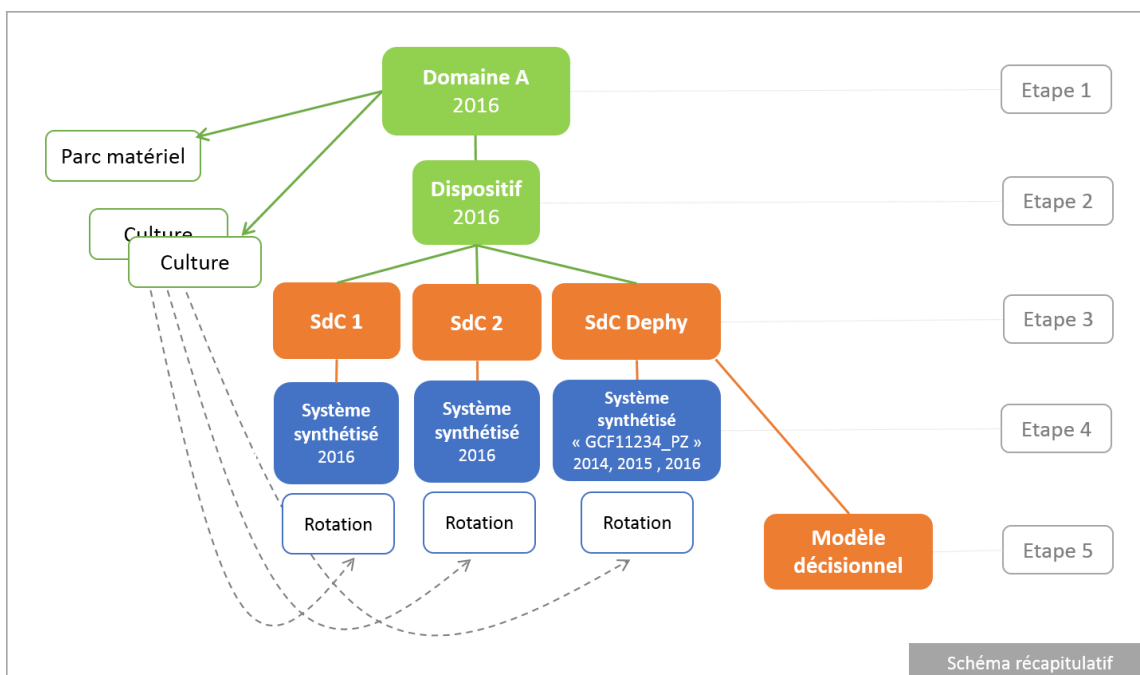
Domaine A
2016

Etape 1

Parc matériel

Dispositif
2016

Etape 2

Culture

Culture

SdC 1

SdC 2

SdC Dephy

Etape 3

Système synthétisé
2016

Système synthétisé
2016

Système synthétisé
« GCF11234_PZ »
2014, 2015 , 2016

Etape 4

Rotation

Rotation

Rotation

Modèle décisionnel

Etape 5

Schéma récapitulatif